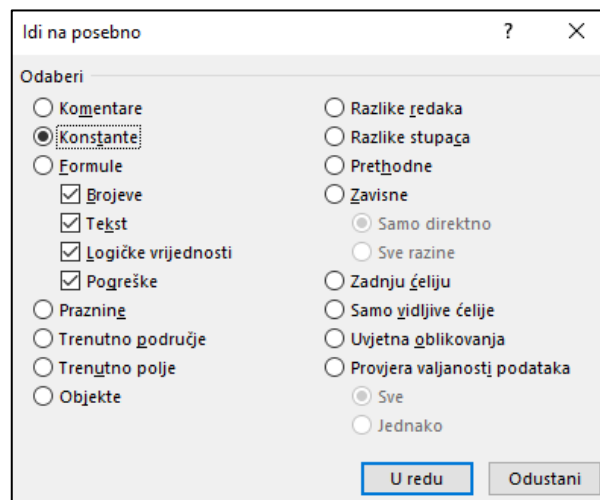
Idi na posebno ? ×

Odaberi

Komentare
Konstante
Formule
Brojeve
Tekst
Logičke vrijednosti
Pogreške
Praznine
Trenutno područje
Trenutno polje
Objekte

Razlike redaka
Razlike stupaca
Prethodne
Zavisne
Samo direktno
Sve razine
Zadnju ćeliju
Samo vidljive ćelije
Uvjetna oblikovanja
Provjera valjanosti podataka
Sve
Jednako

U redu Odustani